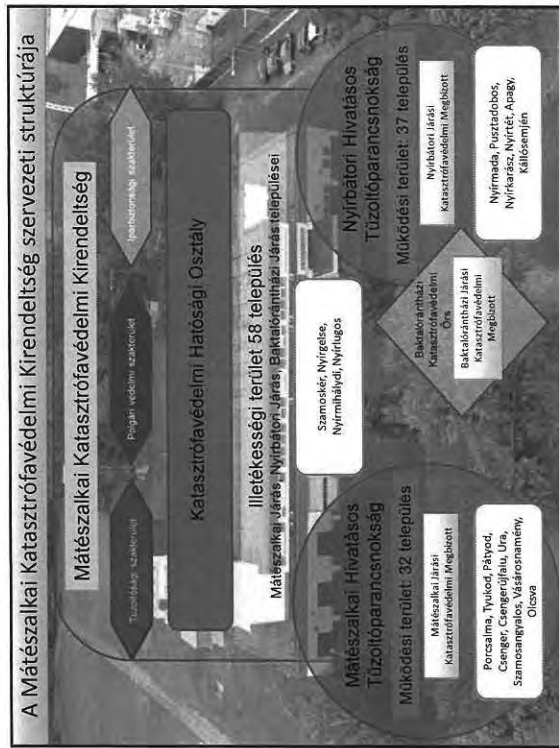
A Mátészalkai Katasztrófavédelmi Kirendeltség szervezeti struktúrája

Mátészalkai Katasztrófavédelmi Kirendeltség

Tűzoltósági szakterület

Polgári védelmi szakterület

Iparbiztonsági szakterület

Katasztrófavédelmi Hatósági Osztály

Illetékességi terület 58 település

Mátészalkai Járás, Nyírbátori Járás, Baktalórántházi Járás települései

Szamoskér, Nyírgelse, Nyírmihálydi, Nyírlugos

Mátészalkai Hivatásos Tűzoltóparancsnokság

Működési terület: 32 település

Mátészalkai Járási Katasztrófavédelmi Megbízott

Porcsalma, Tyukod, Pátyod, Csenger, Csengerújfalu, Ura, Szamosangyalos, Vásárosnamény, Olcsva

Baktalórántházi Katasztrófavédelmi Őrs

Baktalórántházi Járási Katasztrófavédelmi Megbízott

Nyírbátori Hivatásos Tűzoltóparancsnokság

Működési terület: 37 település

Nyírbátori Járási Katasztrófavédelmi Megbízott

Nyírmada, Pusztadobos, Nyírkarász, Nyírtét, Apagy, Kállósemjén